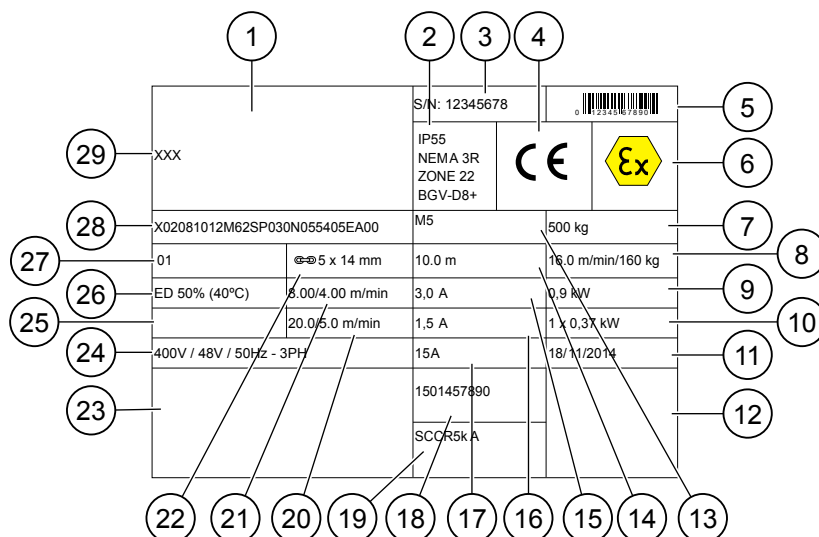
1 2 3 4

S/N: 12345678

0 12345 67890

5

29 XXX

IP55
NEMA 3R
ZONE 22
BGV-D8+

CE

Ex

6

28 X02081012M62SP030N055405EA00

M5

500 kg

7

8

27 01

5 x 14 mm

10.0 m

16.0 m/min/160 kg

26 ED 50% (40ºC)

8.00/4.00 m/min

3,0 A

0,9 kW

9

25

20.0/5.0 m/min

1,5 A

1 x 0,37 kW

10

24 400V / 48V / 50Hz - 3PH

15A

18/11/2014

11

23

1501457890

12

SCCR5k A

22 21 20 19 18 17 16 15 14 13